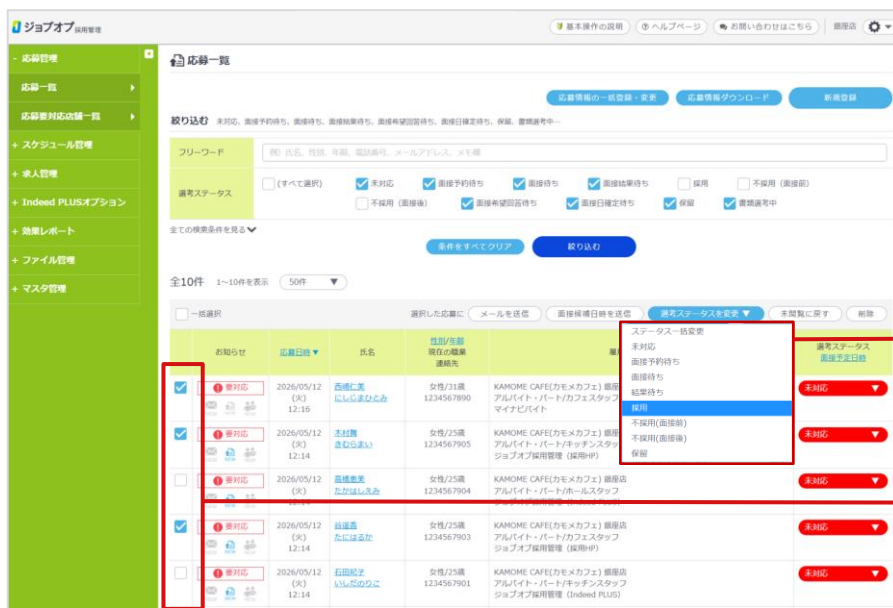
ジョブオプ 採用管理

基本操作の説明 ヘルプページ お問い合わせはこちら 銀座店

- 応募管理
応募一覧
応募要対応店舗一覧
+ スケジュール管理
+ 求人管理
+ Indeed PLUSオプション
+ 効果レポート
+ ファイル管理
+ マスタ管理

応募一覧

応募情報の一括登録・変更 応募情報ダウンロード 新規登録

絞り込む 未対応、面接予約待ち、面接待ち、面接結果待ち、面接希望回答待ち、面接日確定待ち、保留、書類選考中

フリーワード 例) 氏名、性別、年齢、電話番号、メールアドレス、メモ欄

選考ステータス (すべて選択) 未対応 面接予約待ち 面接待ち 面接結果待ち 採用 不採用 (面接前) 不採用 (面接後) 面接希望回答待ち 面接日確定待ち 保留 書類選考中

全ての検索条件を見る

条件をすべてクリア 絞り込む

全10件 1~10件を表示 50件

一括選択 選択した応募に メールを送信 面接候補日時を送信 選考ステータスを変更 未閲覧に戻す 削除

ステータス一括変更
未対応
面接予約待ち
面接待ち
結果待ち
採用
不採用(面接前)
不採用(面接後)
保留

| | お知らせ | 応募日時 | 氏名 | 性別/年齢 現在の職業 連絡先 | 雇用 | 選考ステータス 面接予定日時 |
|---|---|---|---|---|---|---|
| ✓ | 要対応 | 2026/05/12 (火) 12:16 | 西嶋仁美 にしじまひとみ | 女性/31歳 1234567890 | KAMOME CAFE(カモメカフェ) 銀座店 アルバイト・パート/カフェスタッフ マイナビバイト | 未対応 |
| ✓ | 要対応 | 2026/05/12 (火) 12:14 | 木村舞 きむらまい | 女性/25歳 1234567905 | KAMOME CAFE(カモメカフェ) 銀座店 アルバイト・パート/キッチンスタッフ ジョブオプ採用管理 (採用HP) | 未対応 |
| | 要対応 | 2026/05/12 (火) | 高橋恵美 たかはしえみ | 女性/25歳 1234567904 | KAMOME CAFE(カモメカフェ) 銀座店 アルバイト・パート/ホールスタッフ | 未対応 |
| ✓ | 要対応 | 2026/05/12 (火) 12:14 | 谷遥香 たにはるか | 女性/25歳 1234567903 | KAMOME CAFE(カモメカフェ) 銀座店 アルバイト・パート/カフェスタッフ ジョブオプ採用管理 (採用HP) | 未対応 |
| | 要対応 | 2026/05/12 (火) 12:14 | 石田紀子 いしだのりこ | 女性/25歳 1234567901 | KAMOME CAFE(カモメカフェ) 銀座店 アルバイト・パート/キッチンスタッフ ジョブオプ採用管理 (Indeed PLUS) | 未対応 |